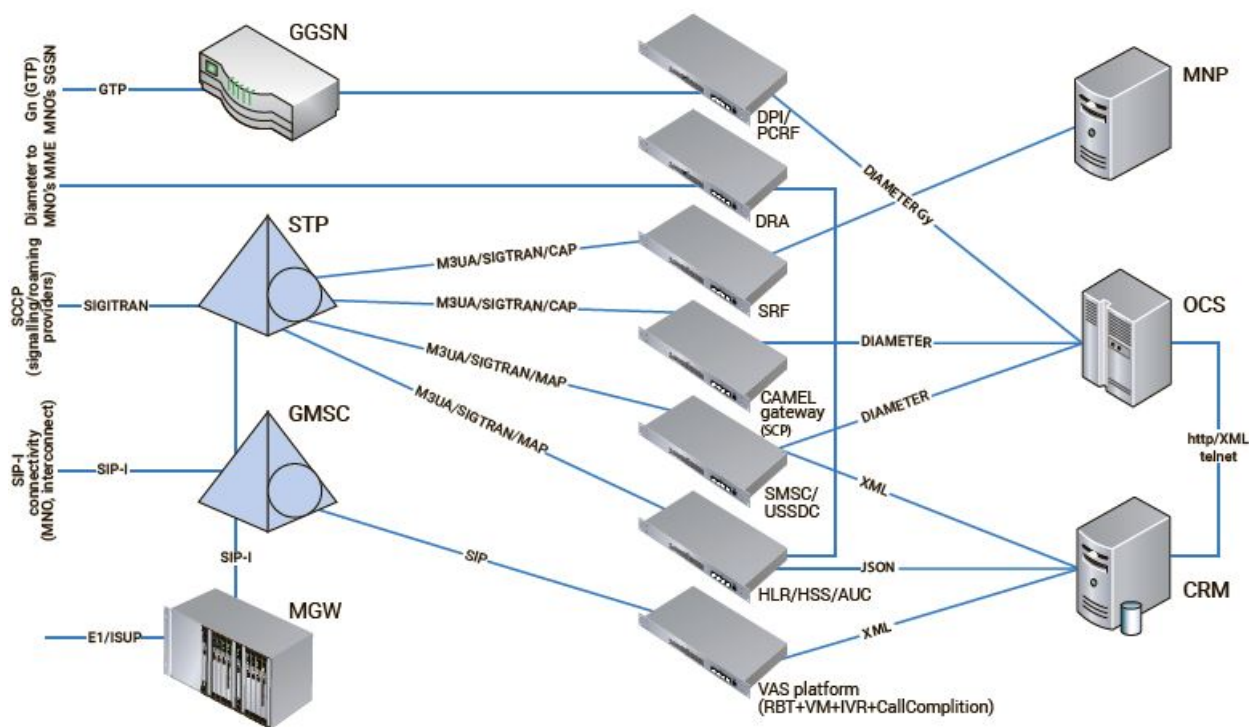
Gn (GTP) MNO's SGSN

GTP

GGSN

Diameter to MNO's MME

SCCP (signaling/roaming providers)

SIGITRAN

STP

SIP-I connectivity (MNO, interconnect)

SIP-I

GMSC

SIP-I

E1/ISUP

MGW

M3UA/SIGTRAN/CAP

M3UA/SIGTRAN/CAP

M3UA/SIGTRAN/MAP

M3UA/SIGTRAN/MAP

SIP

DPI/ PCRF

DRA

SRF

CAMEL gateway (SCP)

SMSC/ USSDC

HLR/HSS/AUC

VAS platform (RBT+VM+IVR+CallComplition)

DIAMETER Gy

DIAMETER

DIAMETER

XML

JSON

XML

MNP

OCS

http/XML telnet

CRM